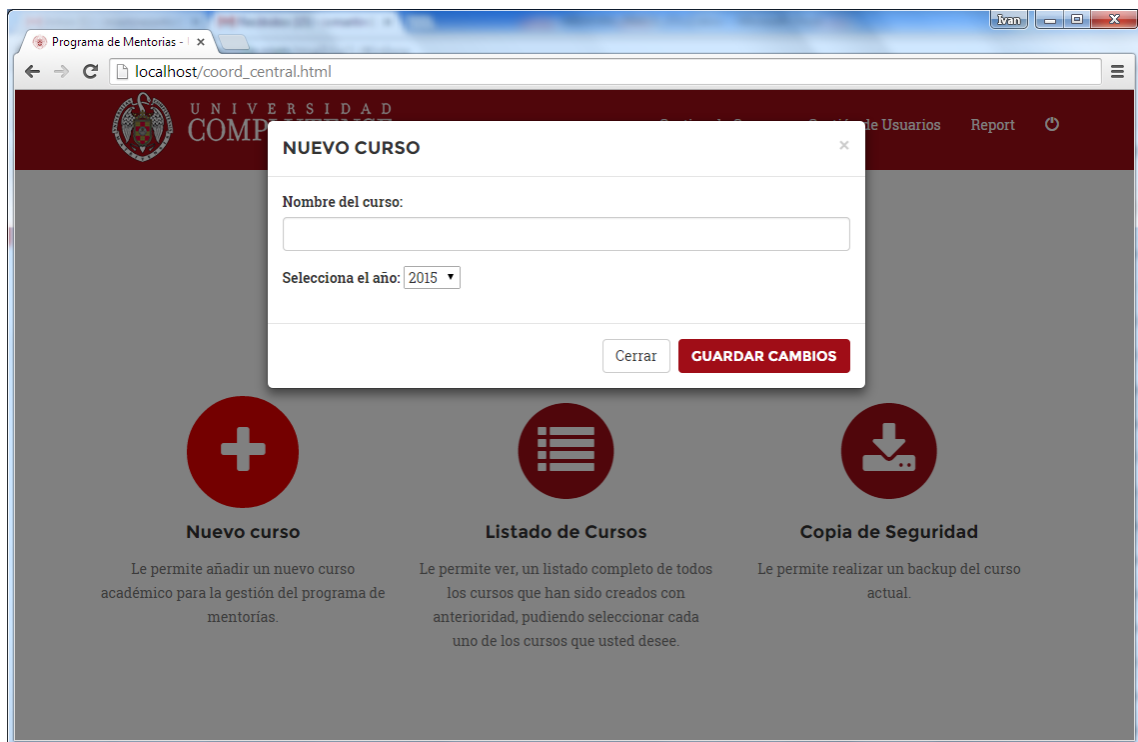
Programa de Mentorias - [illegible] ×

Ivan

localhost/coord_central.html

UNIVERSIDAD
COMP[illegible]

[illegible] de Usuarios Report

NUEVO CURSO ×

Nombre del curso:

Selecciona el año: 2015

Cerrar GUARDAR CAMBIOS

Nuevo curso

Le permite añadir un nuevo curso académico para la gestión del programa de mentorías.

Listado de Cursos

Le permite ver, un listado completo de todos los cursos que han sido creados con anterioridad, pudiendo seleccionar cada uno de los cursos que usted desee.

Copia de Seguridad

Le permite realizar un backup del curso actual.